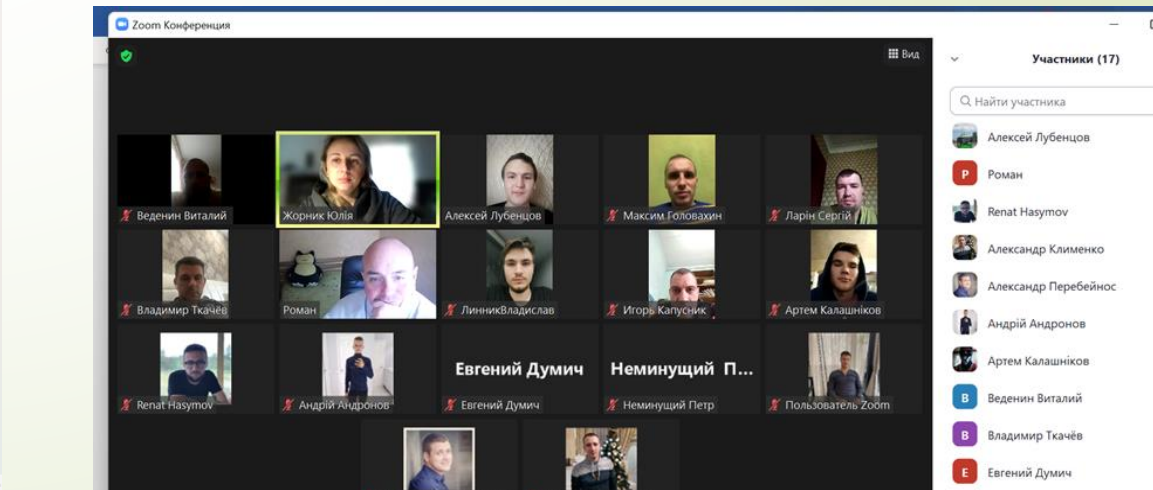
Zoom Конференция

Вид

Участники (17)

Найти участника

Веденин Виталий
Жорник Юлія
Алексей Лубенцов
Максим Головахин
Ларін Сергій
Владимир Ткачёв
Роман
ЛинникВладислав
Игорь Капусник
Артем Калашніков
Renat Hasymov
Андрій Андронов
Евгений Думич
Евгений Думич
Неминущий П...
Неминущий Петр
Пользователь Zoom

Алексей Лубенцов
Р Роман
Renat Hasymov
Александр Клименко
Александр Перебейнос
Андрій Андронов
Артем Калашніков
В Веденин Виталий
В Владимир Ткачёв
Е Евгений Думич